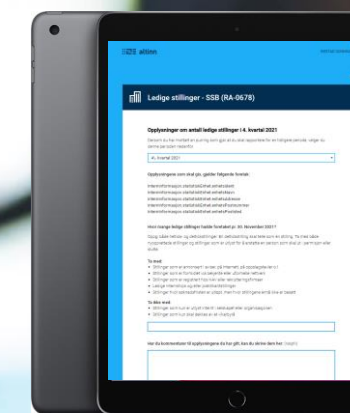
altinn

Ledige stillinger - SSB (RA-0678)

Opplysninger om antall ledige stillinger i 4. kvartal 2021

4. kvartal 2021

Opplysningene som skal gis, gjelder følgende foretak:

Hvor mange ledige stillinger hadde foretaket pr. 16. november 2021?

Ta med:

Ta ikke med:

Har du kommentarer til opplysningene du har gitt, kan du skrive dem her.

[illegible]